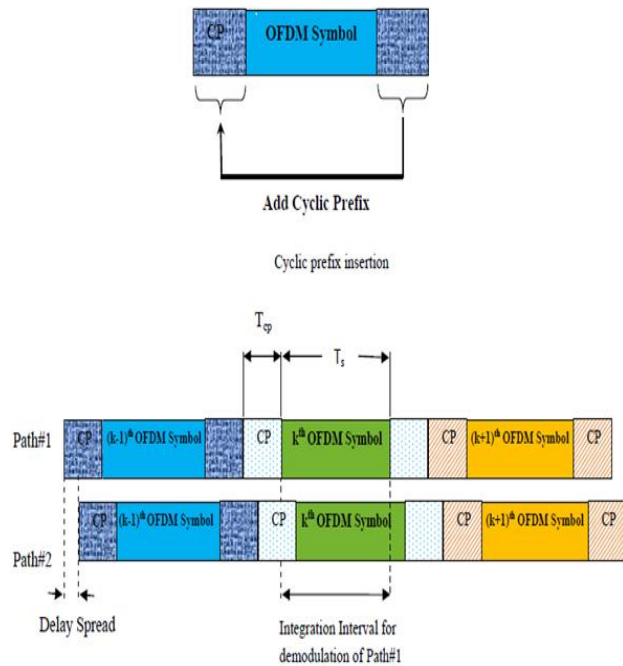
CP

OFDM Symbol

Add Cyclic Prefix

Cyclic prefix insertion

$T_{cp}$

$T_s$

Path#1

CP

$(k-1)^{th}$ OFDM Symbol

CP

$k^{th}$ OFDM Symbol

CP

$(k+1)^{th}$ OFDM Symbol

CP

CP

$(k-1)^{th}$ OFDM Symbol

CP

$k^{th}$ OFDM Symbol

CP

$(k+1)^{th}$ OFDM Symbol

CP

Path#2

Delay Spread

Integration Interval for demodulation of Path#1